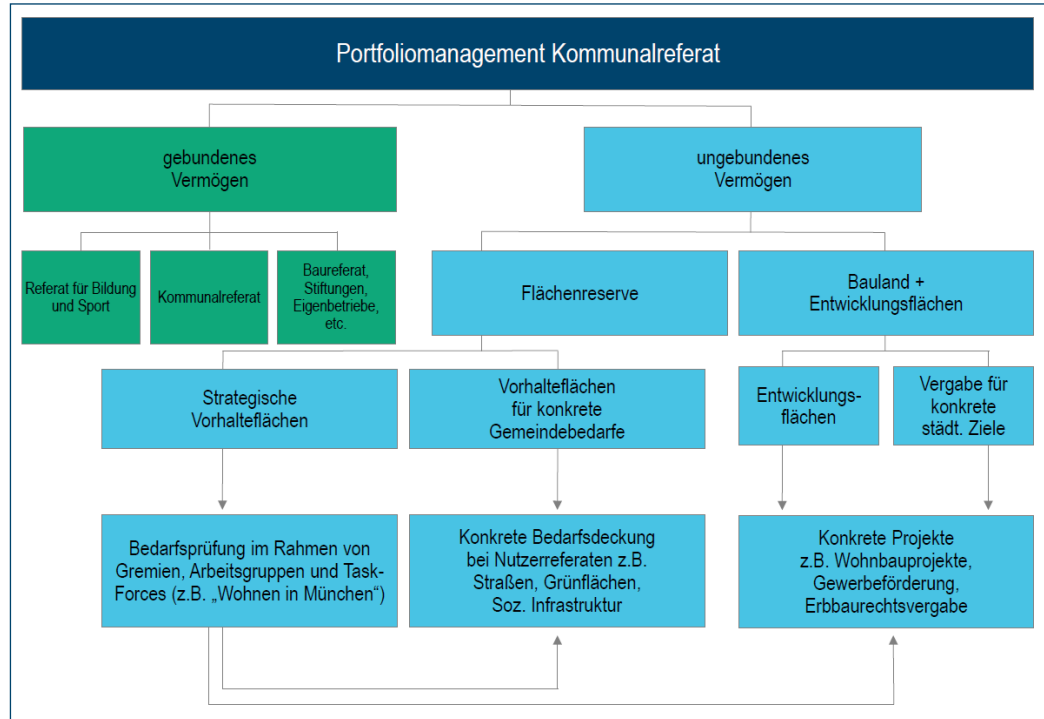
Portfoliomanagement Kommunalreferat

gebundenes Vermögen

ungebundenes Vermögen

Referat für Bildung und Sport

Kommunalreferat

Baureferat, Stiftungen, Eigenbetriebe, etc.

Flächenreserve

Bauland + Entwicklungsflächen

Strategische Vorhalteflächen

Vorhalteflächen für konkrete Gemeindebedarfe

Entwicklungsflächen

Vergabe für konkrete städt. Ziele

Bedarfsprüfung im Rahmen von Gremien, Arbeitsgruppen und Task-Forces (z.B. „Wohnen in München“)

Konkrete Bedarfsdeckung bei Nutzerreferaten z.B. Straßen, Grünflächen, Soz. Infrastruktur

Konkrete Projekte z.B. Wohnbauprojekte, Gewerbeförderung, Erbbaurechtsvergabe